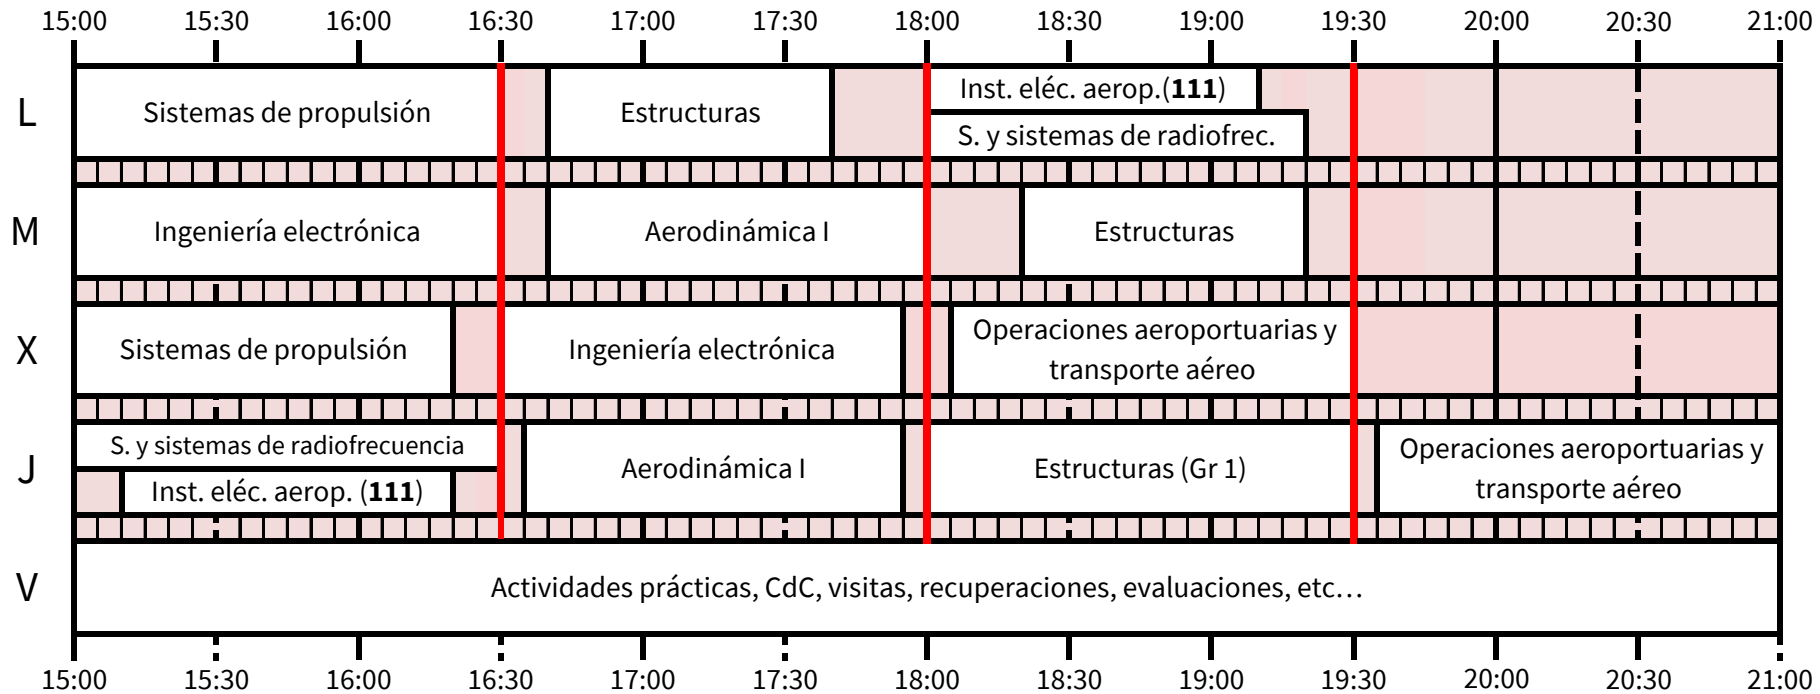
| | 15:00 | 15:30 | 16:00 | 16:30 | 17:00 | 17:30 | 18:00 | 18:30 | 19:00 | 19:30 | 20:00 | 20:30 | 21:00 |
|---|---|---|---|---|---|---|---|---|---|---|---|---|---|
| L | Sistemas de propulsión | | | | Estructuras | | Inst. eléc. aerop.(**111**) / S. y sistemas de radiofrec. | | | | | | |
| M | Ingeniería electrónica | | | | Aerodinámica I | | | Estructuras | | | | | |
| X | Sistemas de propulsión | | | Ingeniería electrónica | | | Operaciones aeroportuarias y transporte aéreo | | | | | | |
| J | S. y sistemas de radiofrecuencia / Inst. eléc. aerop. (**111**) | | | | Aerodinámica I | | Estructuras (Gr 1) | | | Operaciones aeroportuarias y transporte aéreo | | | |
| V | Actividades prácticas, CdC, visitas, recuperaciones, evaluaciones, etc… | | | | | | | | | | | | |

15:00 15:30 16:00 16:30 17:00 17:30 18:00 18:30 19:00 19:30 20:00 20:30 21:00